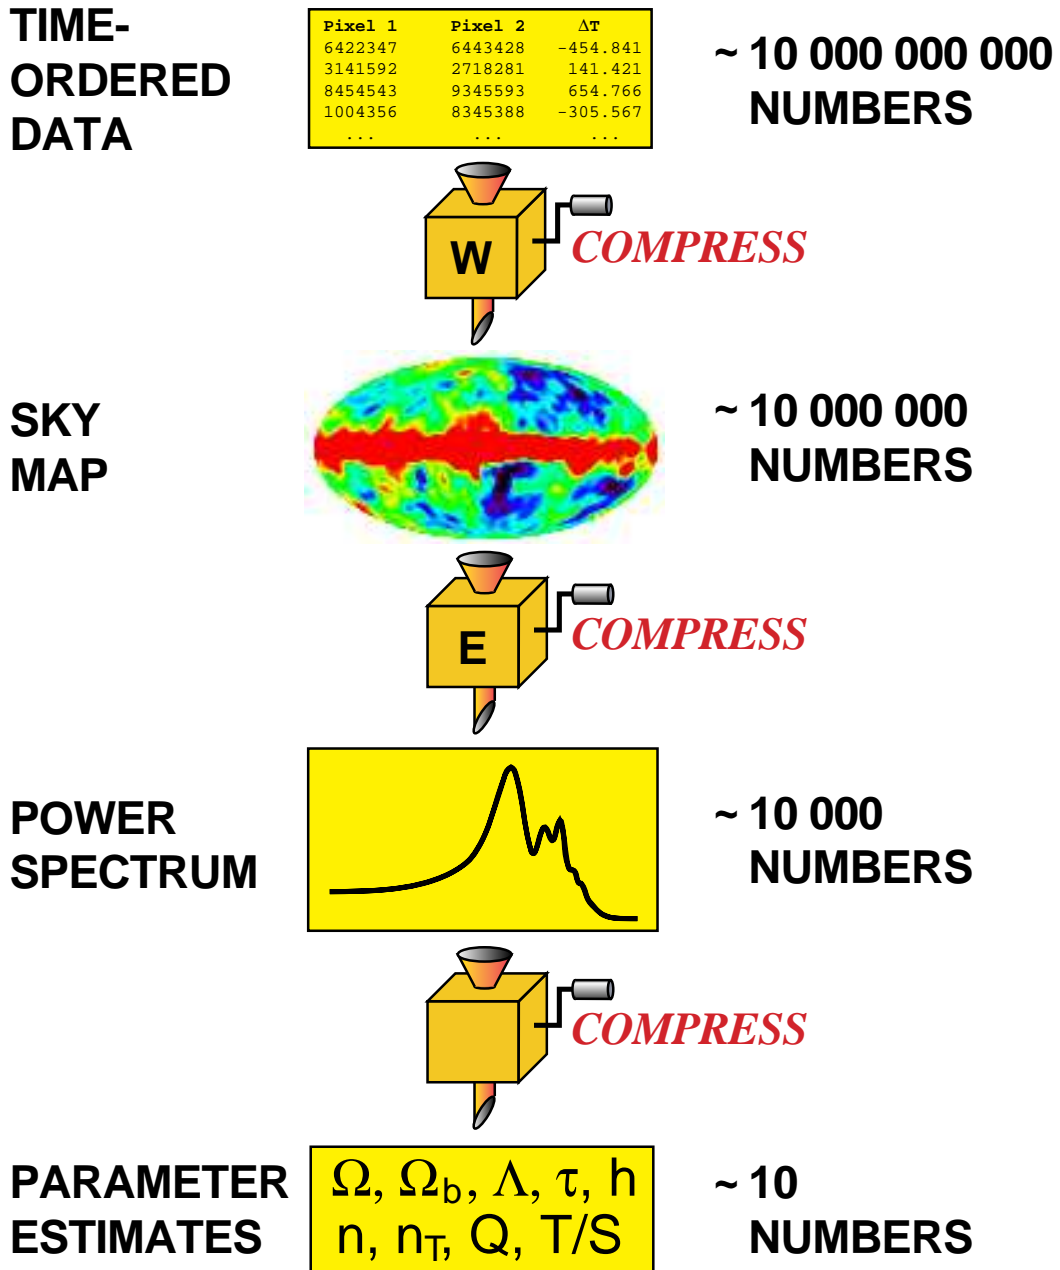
TIME-ORDERED DATA

| Pixel 1 | Pixel 2 | $\Delta T$ |
|---|---|---|
| 6422347 | 6443428 | -454.841 |
| 3141592 | 2718281 | 141.421 |
| 8454543 | 9345593 | 654.766 |
| 1004356 | 8345388 | -305.567 |
| ... | ... | ... |

~ 10 000 000 000 NUMBERS

W

COMPRESS

SKY MAP

~ 10 000 000 NUMBERS

E

COMPRESS

POWER SPECTRUM

~ 10 000 NUMBERS

COMPRESS

PARAMETER ESTIMATES

$\Omega$, $\Omega_b$, $\Lambda$, $\tau$, h
n, $n_T$, Q, T/S

~ 10 NUMBERS